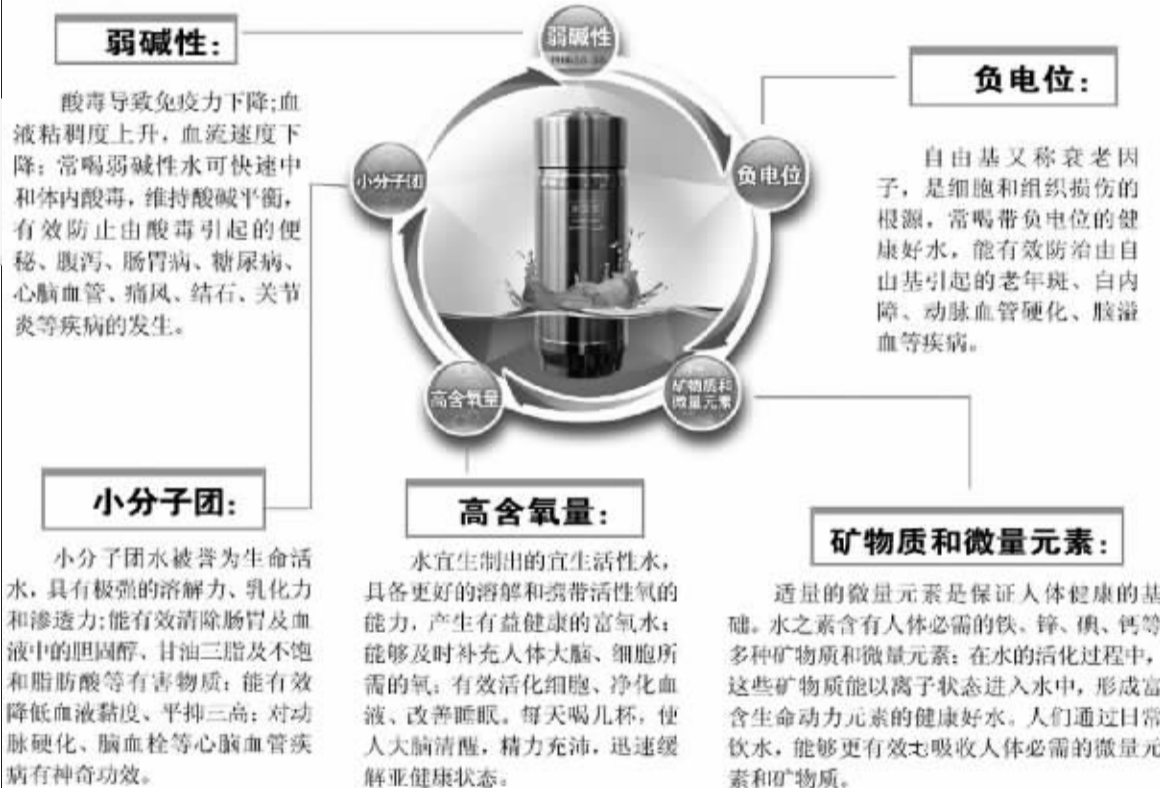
弱碱性:

弱碱性

酸毒导致免疫力下降;血液粘稠度上升,血流速度下降;常喝弱碱性水可快速中和体内酸毒,维持酸碱平衡,有效防止由酸毒引起的便秘、腹泻、肠胃病、糖尿病、心脑血管、痛风、结石、关节炎等疾病的发生。

负电位:

负电位

自由基又称衰老因子,是细胞和组织损伤的根源,常喝带负电位的健康好水,能有效防治由自由基引起的老年斑、白内障、动脉血管硬化、脑溢血等疾病。

小分子团

高含氧量

矿物质和微量元素

小分子团:

小分子团水被誉为生命活水,具有极强的溶解力、乳化力和渗透力;能有效清除肠胃及血液中的胆固醇、甘油三脂及不饱和脂肪酸等有害物质;能有效降低血液黏度、平抑三高;对动脉硬化、脑血栓等心脑血管疾病有神奇功效。

高含氧量:

水宜生制出的宜生活性水,具备更好的溶解和携带活性氧的能力,产生有益健康的富氧水;能够及时补充人体大脑、细胞所需的氧;有效活化细胞、净化血液、改善睡眠。每天喝几杯,使人大脑清醒,精力充沛,迅速缓解亚健康状态。

矿物质和微量元素:

适量的微量元素是保证人体健康的基础。水之素含有人体必需的铁、锌、硒、钙等多种矿物质和微量元素;在水的活化过程中,这些矿物质能以离子状态进入水中,形成富含生命动力元素的健康好水。人们通过日常饮水,能够更有效地吸收人体必需的微量元素和矿物质。